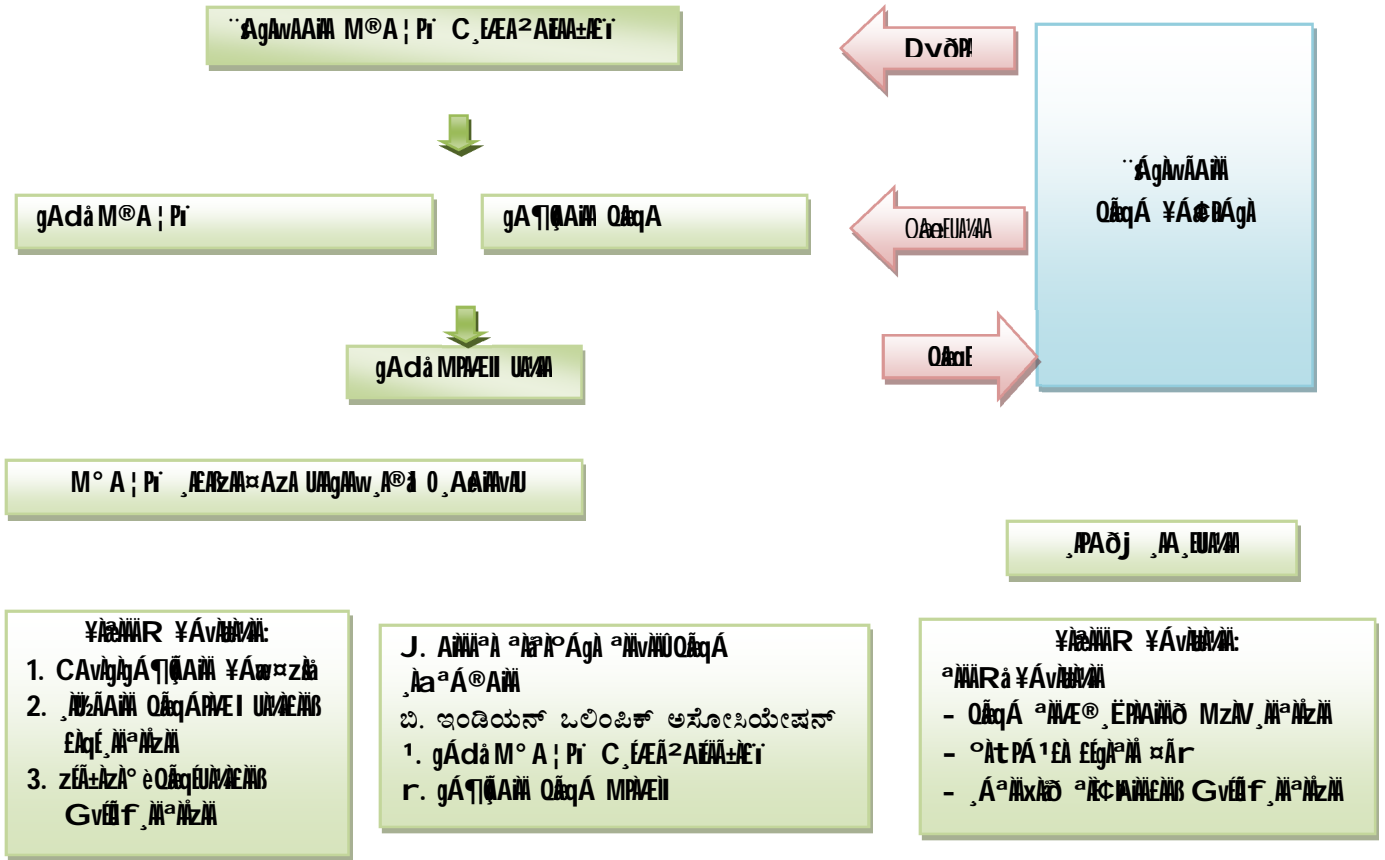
¨ÁgÀwÃAiÀÄ M®A¦Pï C¸ÉÆÃ¹AiÉÄÃµÀ£ï

Dvð¥À

gÁdå M®A¦Pï

gÀA¶ÖçÃAiÀÄ QæÃqÁ

¨ÁgÀwÃAiÀÄ QæÃqÁ ¥Áæ¢üPÁgÀ

QæÃqÁ¸ËPÀAiÀÄð

QæÃqÉ

gÁdå MPÀÆÌl UÀ¼ÀÄ

M° A ¦Pï ¸ÀÄÆZÀ£ÉAiÀÄAvÉ UÀÄgÀÄw¸À®àl 0¸ÀAWÀÀvÀÄ

¸ÀPÁðj ¸ÀA¸ÉÜUÀ¼ÀÄ

¥ÀæªÀÄR ¥ÁvÀæUÀ¼ÀÄ:
1. CAvÀgÀgÁ¶ÖçÃAiÀÄ ¥Áæw¤zsÀå
2. ¸ÀÜ½ÃAiÀÄ QæÃqÁPÀÆl UÀ¼À£ÀÄß £ÀqÉ¸ÀÄªÀÅzÀÄ
3. zÉÃ±ÀzÀ° è QæÃqÉUÀ¼À£ÀÄß Gvðf¸ÀÄªÀÅzÀÄ

J. AiÀÄÄªÀ ªÀåªÀºÁgÀ ªÀÄvÀÄÛ QæÃqÁ ¸ÀaªÁ®AiÀÄ
ಬಿ. ಇಂಡಿಯನ್ ಒಲಿಂಪಿಕ್ ಅಸೋಸಿಯೇಷನ್
¹. gÁdå M° A ¦Pï C¸ÉÆÃ¹AiÉÄÃµÀ£ï
r. gÁ¶ÖçÃAiÀÄ QæÃqÁ MPÀÆÌl

¥ÀæªÀÄR ¥ÁvÀæUÀ¼ÀÄ:
ªÀÄÄRå ¥ÁvÀæUÀ¼ÀÄ
- QæÃqÁ ªÀÄÆ®¸ËPÀAiÀÄð MzÀV¸ÀÄªÀÅzÀÄ
- °ÀtPÁ¹£À £ÉgÀªÀÅ ¤Ãr
- ¸ÁªÀÄxÀåð ªÀÈ¢ÞAiÀÄ£ÀÄß Gvðf¸ÀÄªÀÅzÀÄ